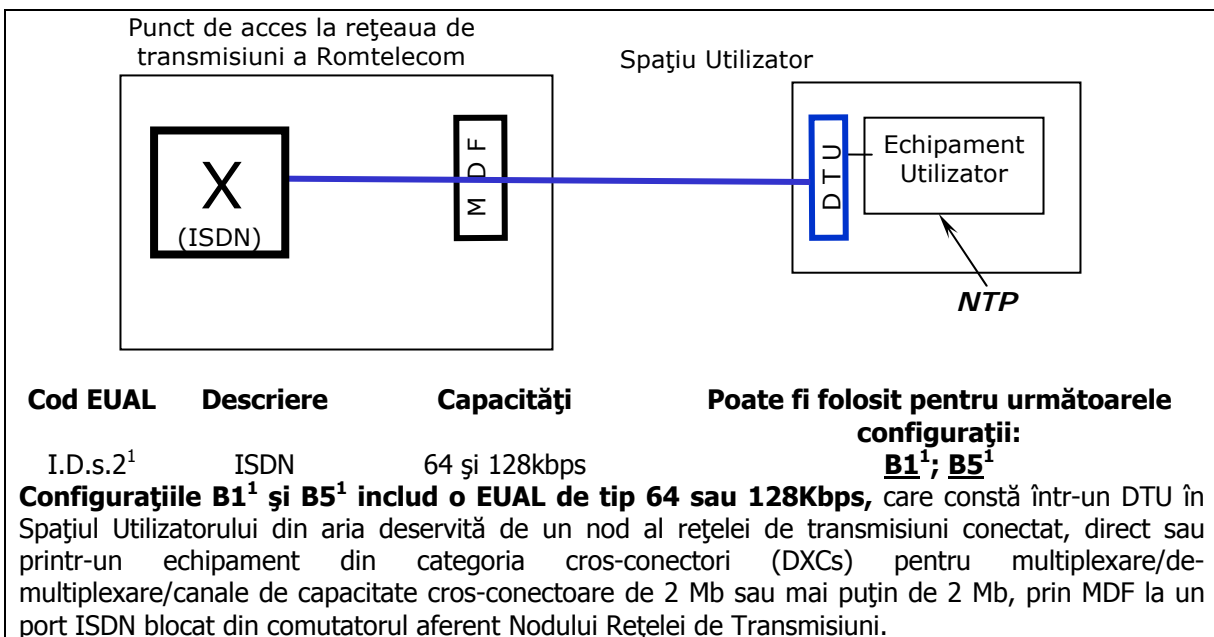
Punct de acces la reţeaua de transmisiuni a Romtelecom

Spaţiu Utilizator

X
(ISDN)

M D F

D T U

Echipament Utilizator

NTP

| Cod EUAL | Descriere | Capacităţi | Poate fi folosit pentru următoarele configuraţii: |
|---|---|---|---|
| I.D.s.$2^1$ | ISDN | 64 şi 128kbps | **B$1^1$; B$5^1$** |

**Configuraţiile B$1^1$ şi B$5^1$ includ o EUAL de tip 64 sau 128Kbps,** care constă într-un DTU în Spaţiul Utilizatorului din aria deservită de un nod al reţelei de transmisiuni conectat, direct sau printr-un echipament din categoria cros-conectori (DXCs) pentru multiplexare/demultiplexare/canale de capacitate cros-conectoare de 2 Mb sau mai puţin de 2 Mb, prin MDF la un port ISDN blocat din comutatorul aferent Nodului Reţelei de Transmisiuni.